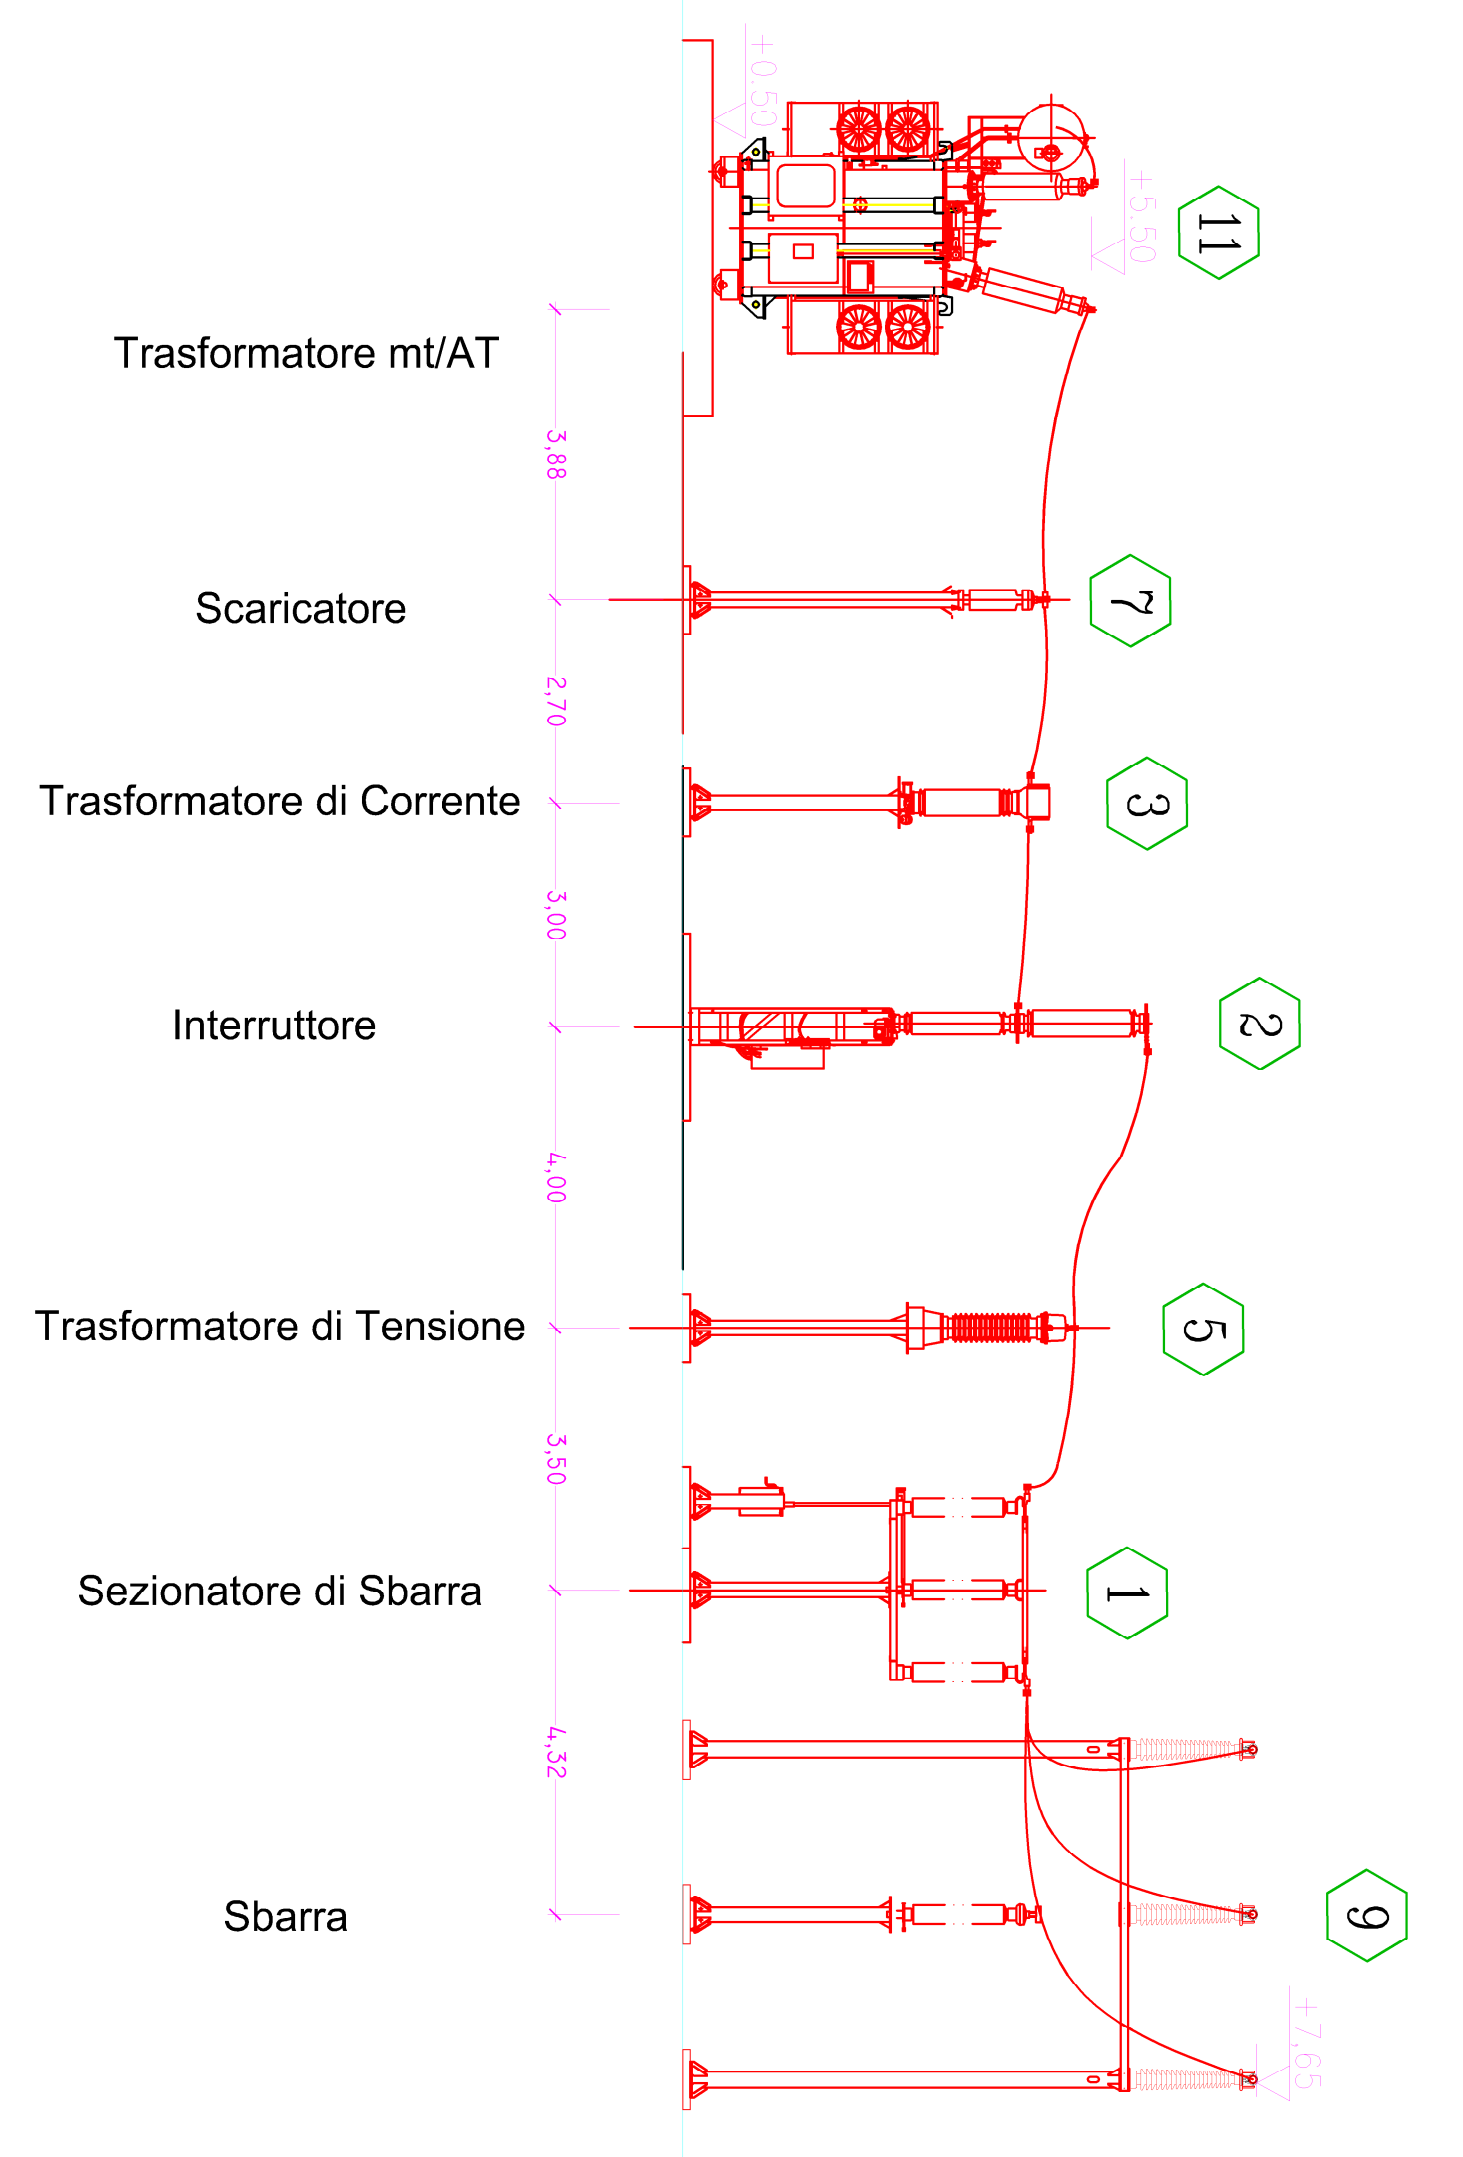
+0.50

+5.50

11

Trasformatore mt/AT

3,88

7

Scaricatore

2,70

Trasformatore di Corrente

3

3,00

2

Interruttore

4,00

Trasformatore di Tensione

5

3,50

Sezionatore di Sbarra

1

4,32

9

Sbarra

+7,65